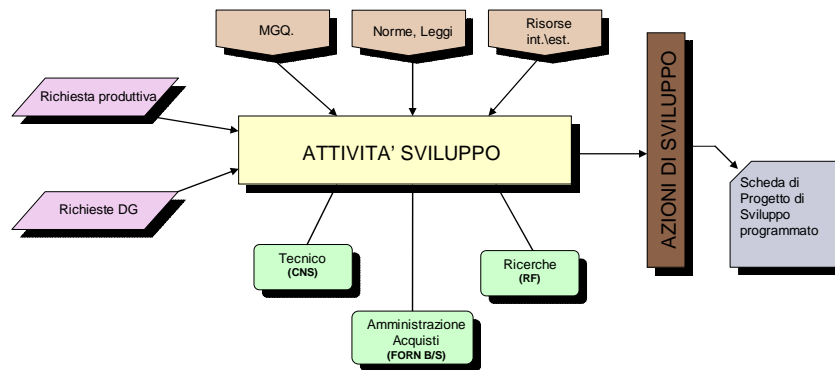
MGQ.

Norme, Leggi

Risorse int.\est.

Richiesta produttiva

Richieste DG

ATTIVITA' SVILUPPO

AZIONI DI SVILUPPO

Scheda di Progetto di Sviluppo programmato

Tecnico (CNS)

Ricerche (RF)

Amministrazione Acquisti (FORN B/S)